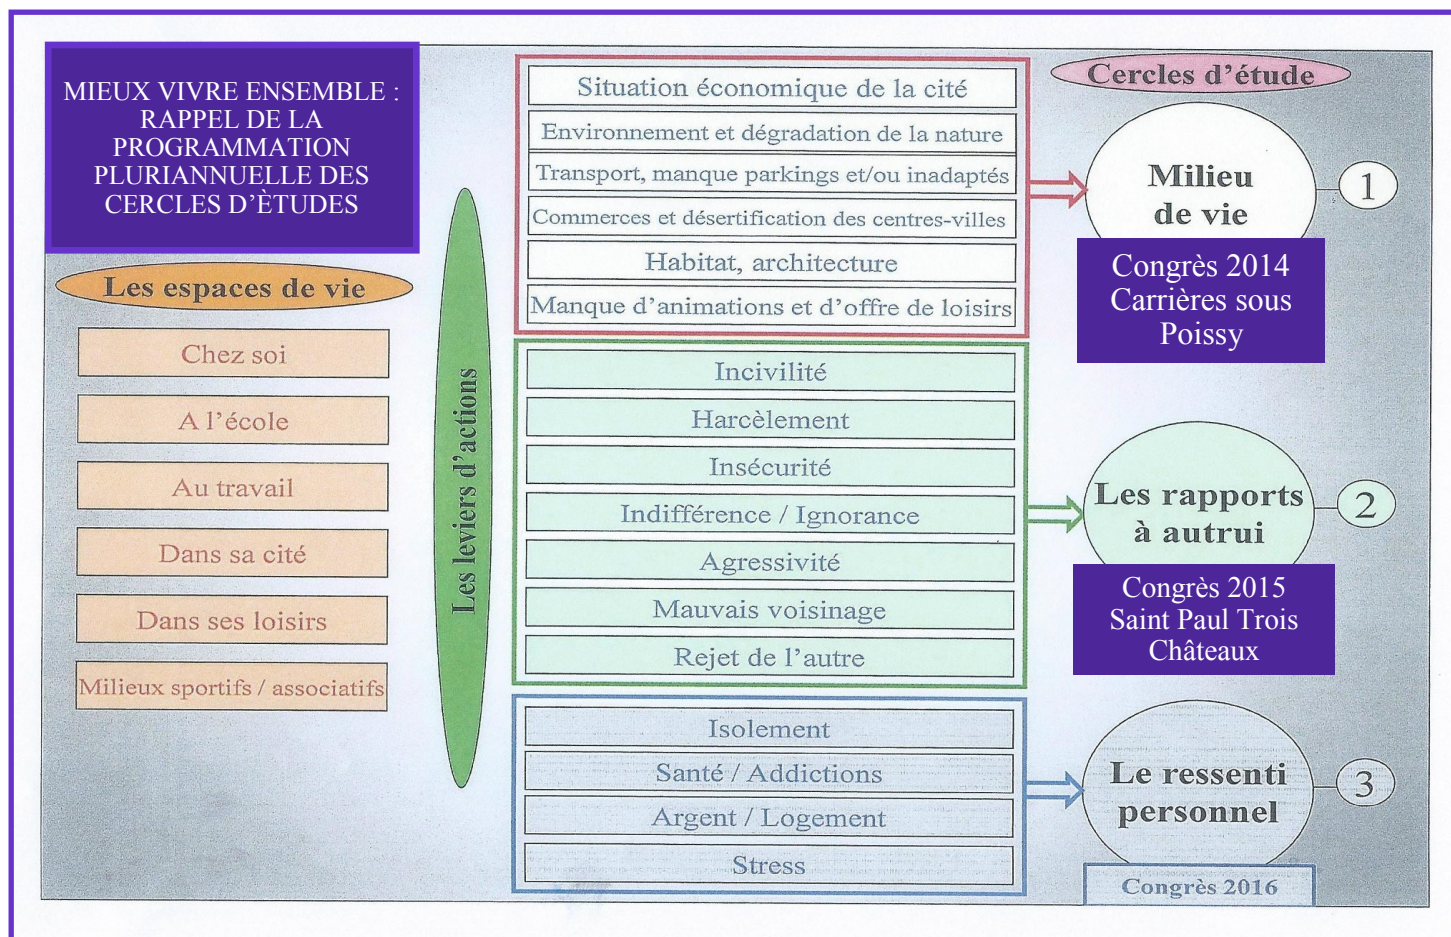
MIEUX VIVRE ENSEMBLE : RAPPEL DE LA PROGRAMMATION PLURIANNUELLE DES CERCLES D'ÈTUDES

Les espaces de vie

Chez soi

A l'école

Au travail

Dans sa cité

Dans ses loisirs

Milieux sportifs / associatifs

Les leviers d'actions

Situation économique de la cité

Environnement et dégradation de la nature

Transport, manque parkings et/ou inadaptés

Commerces et désertification des centres-villes

Habitat, architecture

Manque d'animations et d'offre de loisirs

Incivilité

Harcèlement

Insécurité

Indifférence / Ignorance

Agressivité

Mauvais voisinage

Rejet de l'autre

Isolement

Santé / Addictions

Argent / Logement

Stress

Cercles d'étude

Milieu de vie

1

Congrès 2014 Carrières sous Poissy

Les rapports à autrui

2

Congrès 2015 Saint Paul Trois Châteaux

Le ressenti personnel

3

Congrès 2016